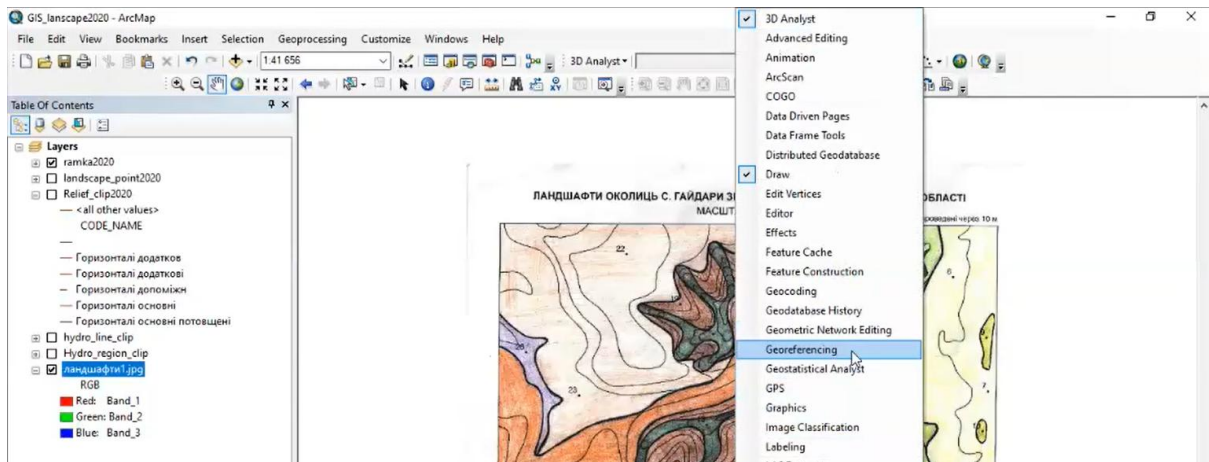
GIS_lanscape2020 - ArcMap

File Edit View Bookmarks Insert Selection Geoprocessing Customize Windows Help

1:41 656

3D Analyst

Table Of Contents

Layers
ramka2020
landscape_point2020
Relief_clip2020
<all other values>
CODE_NAME
Горизонталі додатков
Горизонталі додаткові
Горизонталі допоміжн
Горизонталі основні
Горизонталі основні потовщені
hydro_line_clip
Hydro_region_clip
ландшафти1.jpg
RGB
Red: Band_1
Green: Band_2
Blue: Band_3

ЛАНДШАФТИ ОКОЛИЦЬ С. ГАЙДАРИ З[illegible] ОБЛАСТІ
МАСШТ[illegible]
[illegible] проведені через 10 м

22
23
6
7

3D Analyst
Advanced Editing
Animation
ArcScan
COGO
Data Driven Pages
Data Frame Tools
Distributed Geodatabase
Draw
Edit Vertices
Editor
Effects
Feature Cache
Feature Construction
Geocoding
Geodatabase History
Geometric Network Editing
Georeferencing
Geostatistical Analyst
GPS
Graphics
Image Classification
Labeling